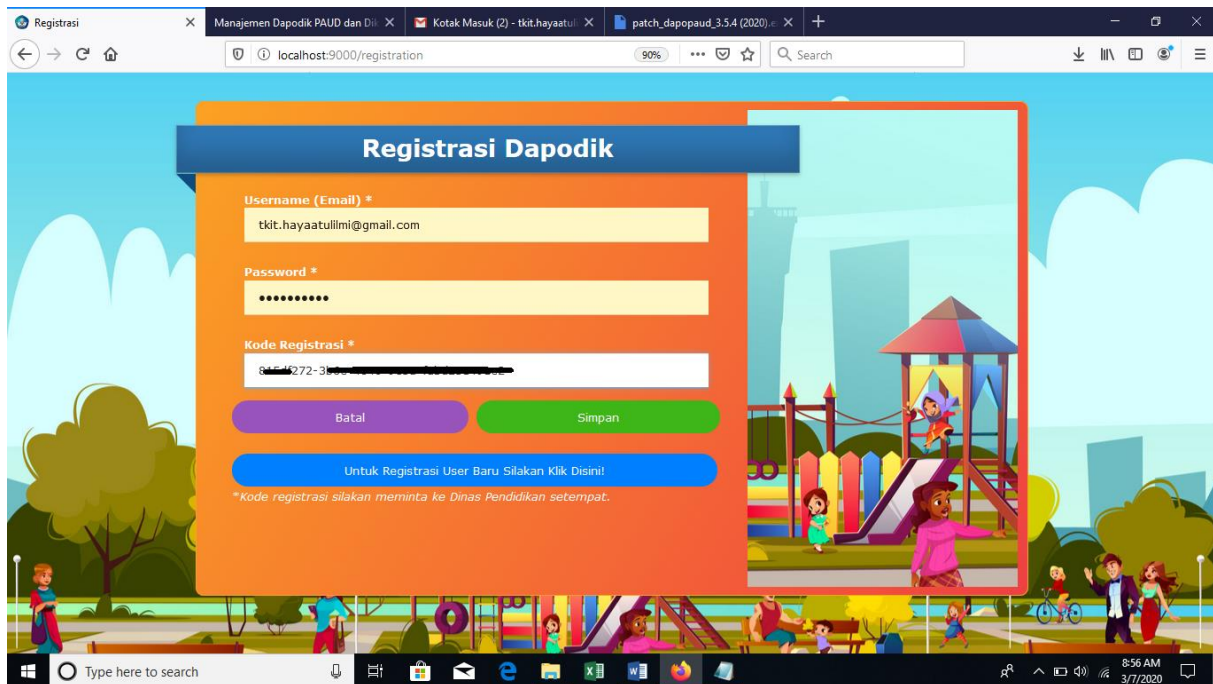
Registrasi
Manajemen Dapodik PAUD dan Dik
Kotak Masuk (2) - tkit.hayaatul
patch_dapopaud_3.5.4 (2020).e
localhost:9000/registration
90%
Search

Registrasi Dapodik

Username (Email) *
tkit.hayaatulilmi@gmail.com

Password *
••••••••••

Kode Registrasi *
8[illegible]272-3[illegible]

Batal
Simpan

Untuk Registrasi User Baru Silakan Klik Disini!

*Kode registrasi silakan meminta ke Dinas Pendidikan setempat.

Type here to search
8:56 AM
3/7/2020